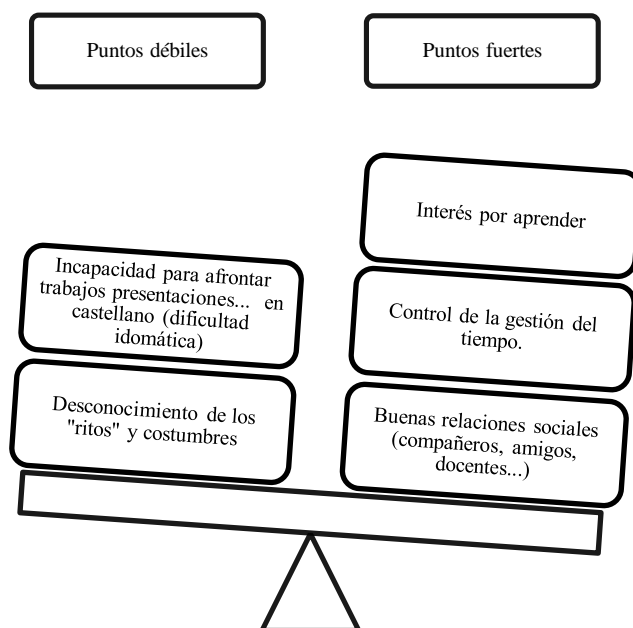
Puntos débiles

Puntos fuertes

Interés por aprender

Incapacidad para afrontar trabajos presentaciones... en castellano (dificultad idomática)

Control de la gestión del tiempo.

Desconocimiento de los "ritos" y costumbres

Buenas relaciones sociales (compañeros, amigos, docentes...)